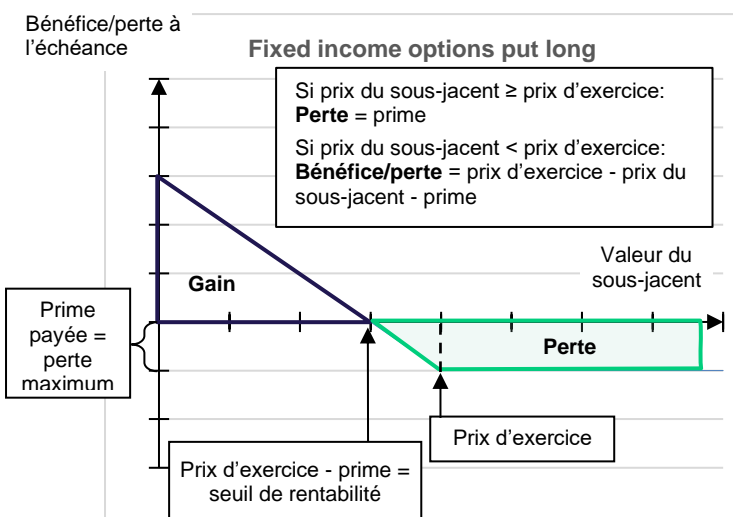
Bénéfice/perte à l'échéance

Fixed income options put long

Si prix du sous-jacent ≥ prix d'exercice:
**Perte** = prime

Si prix du sous-jacent < prix d'exercice:
**Bénéfice/perte** = prix d'exercice - prix du sous-jacent - prime

Valeur du sous-jacent

Gain

Prime payée = perte maximum

Perte

Prix d'exercice

Prix d'exercice - prime = seuil de rentabilité